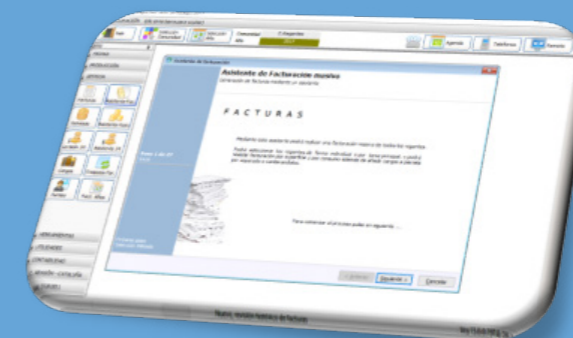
Asistente de Facturación masiva

Generación de facturas mediante un asistente

F A C T U R A S

Mediante este asistente podrá realizar una facturación masiva de todos los registros.

Para continuar el proceso pulse en siguiente ...

Siguiente >

Cancelar

Agenda

Teléfonos

Remoto

Nueva, revisión histórica de facturas